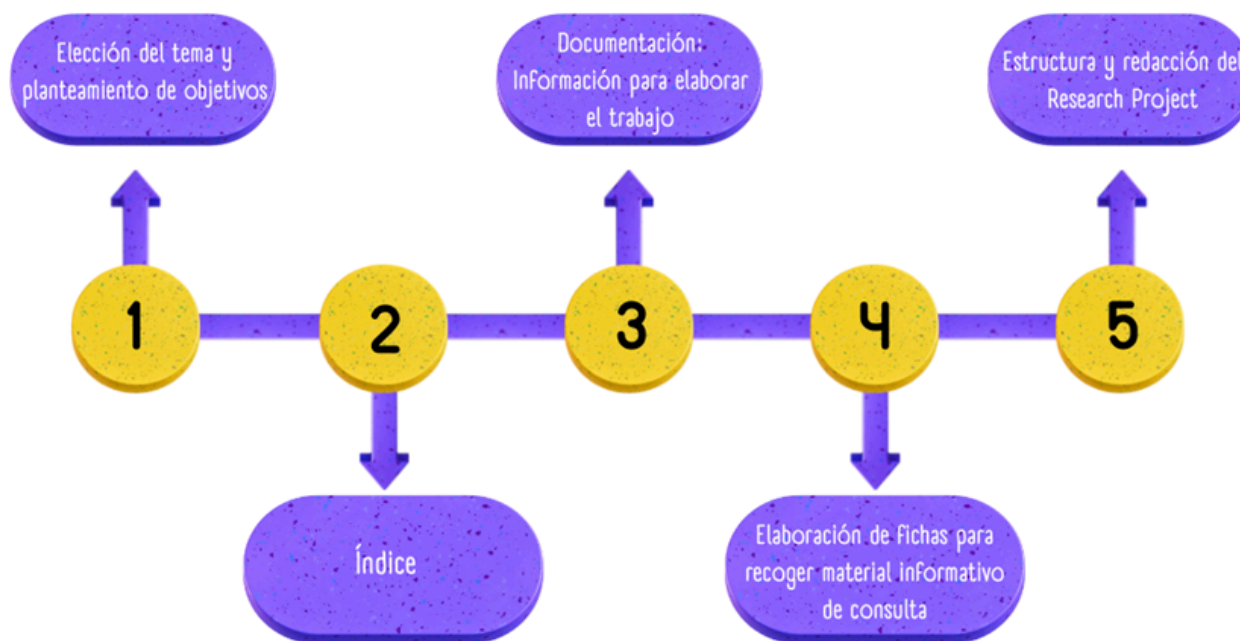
Elección del tema y planteamiento de objetivos

Documentación: Información para elaborar el trabajo

Estructura y redacción del Research Project

1

2

3

4

5

Índice

Elaboración de fichas para recoger material informativo de consulta